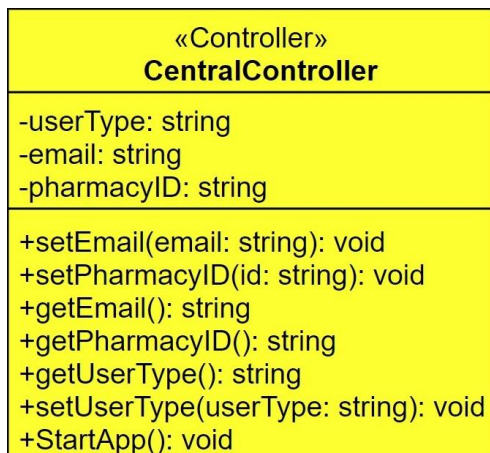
«Controller»
CentralController

-userType: string
-email: string
-pharmacyID: string

+setEmail(email: string): void
+setPharmacyID(id: string): void
+getEmail(): string
+getPharmacyID(): string
+getUserType(): string
+setUserType(userType: string): void
+StartApp(): void